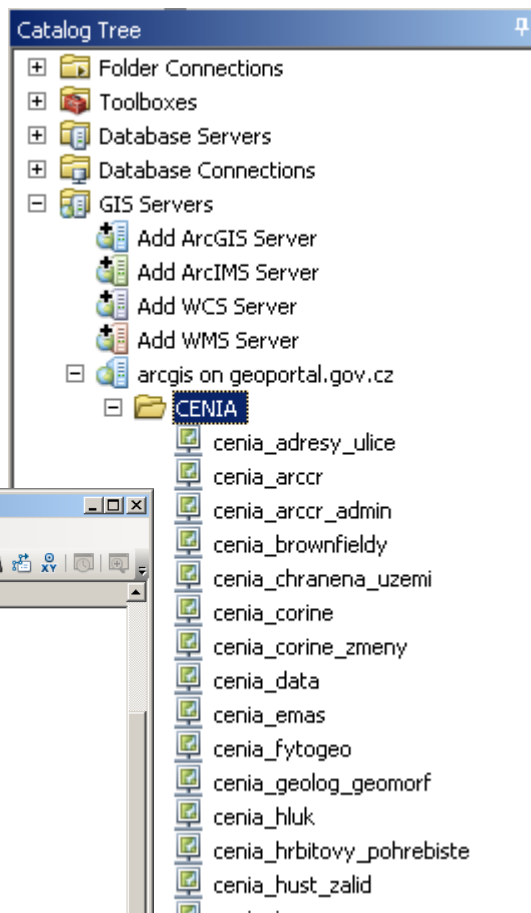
Catalog Tree

Folder Connections
Toolboxes
Database Servers
Database Connections
GIS Servers
Add ArcGIS Server
Add ArcIMS Server
Add WCS Server
Add WMS Server
arcgis on geoportal.gov.cz
CENIA
cenia_adresy_ulice
cenia_arccr
cenia_arccr_admin
cenia_brownfieldy
cenia_chranena_uzemi
cenia_corine
cenia_corine_zmeny
cenia_data
cenia_emas
cenia_fytogeo
cenia_geolog_geomorf
cenia_hluk
cenia_hrbitovy_pohrebiste
cenia_hust_zalid